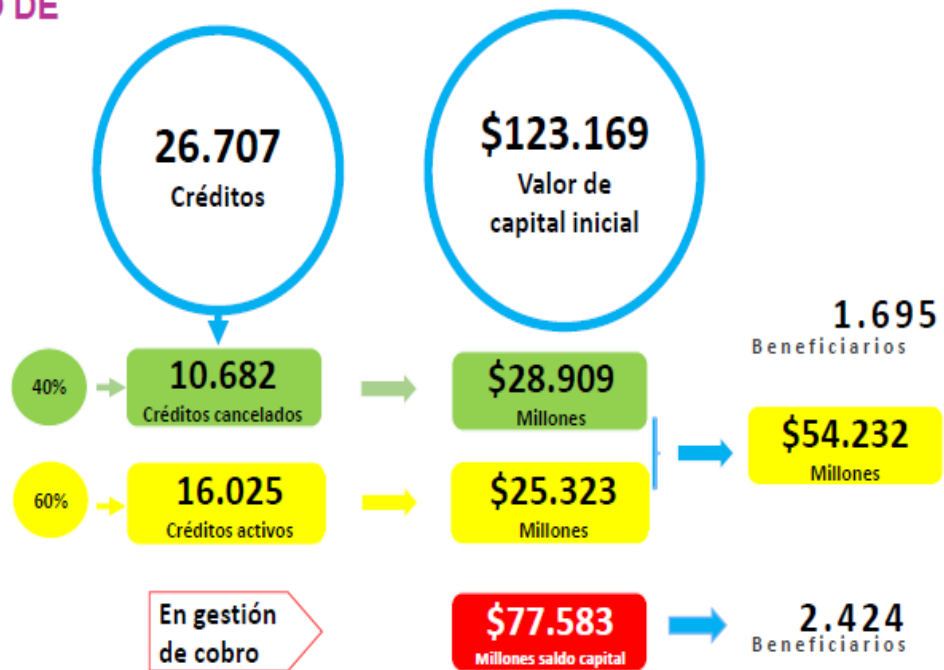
O DE

26.707
Créditos

$123.169
Valor de capital inicial

40%
10.682
Créditos cancelados

$28.909
Millones

1.695
Beneficiarios

$54.232
Millones

60%
16.025
Créditos activos

$25.323
Millones

En gestión de cobro

$77.583
Millones saldo capital

2.424
Beneficiarios